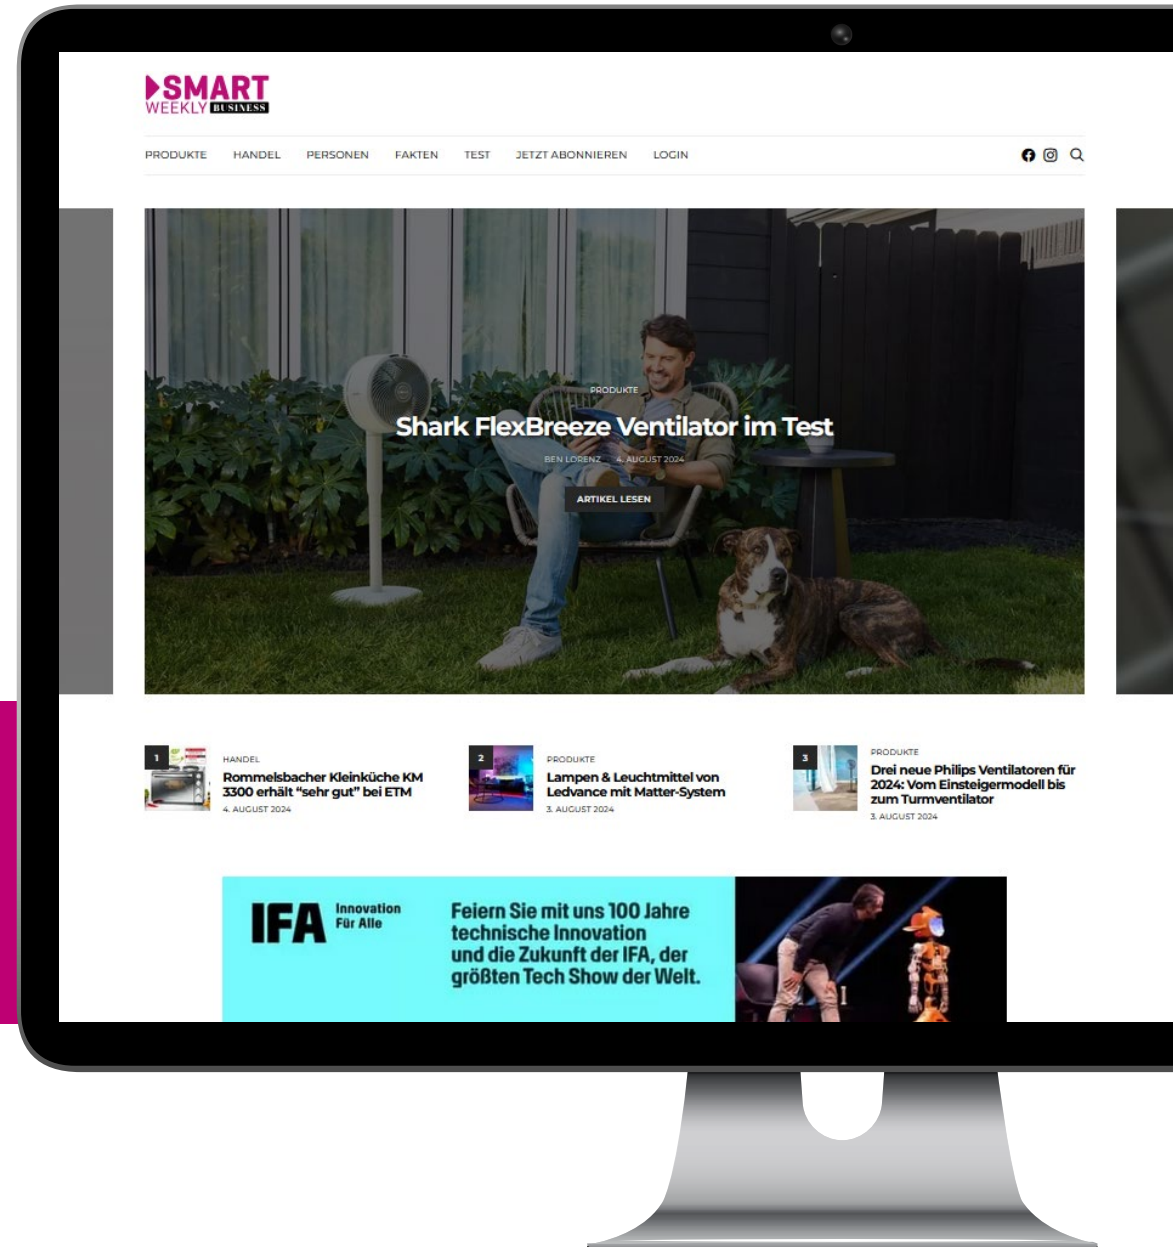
SMART WEEKLY BUSINESS

PRODUKTE HANDEL PERSONEN FAKTEN TEST JETZT ABONNIEREN LOGIN

PRODUKTE

Shark FlexBreeze Ventilator im Test

BEN LORENZ 4. AUGUST 2024

ARTIKEL LESEN

1
HANDEL
Rommelsbacher Kleinküche KM 3300 erhält "sehr gut" bei ETM
4. AUGUST 2024

2
PRODUKTE
Lampen & Leuchtmittel von Ledvance mit Matter-System
3. AUGUST 2024

3
PRODUKTE
Drei neue Philips Ventilatoren für 2024: Vom Einsteigermodell bis zum Turmventilator
3. AUGUST 2024

IFA Innovation Für Alle

Feiern Sie mit uns 100 Jahre technische Innovation und die Zukunft der IFA, der größten Tech Show der Welt.